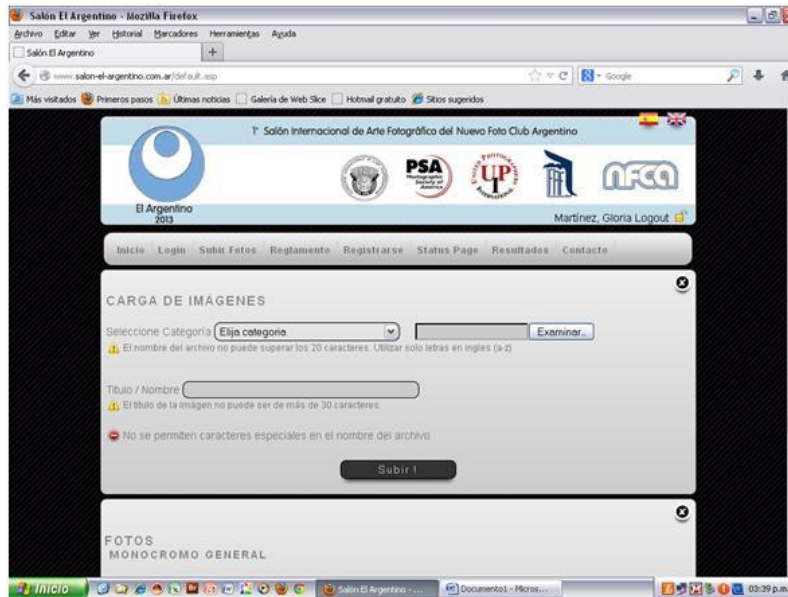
Salón El Argentino - Mozilla Firefox

Archivo Editar Ver Historial Marcadores Herramientas Ayuda

Salón El Argentino

www.salon-el-argentino.com.ar/default.asp

Google

Más visitados Primeros pasos Últimas noticias Galería de Web Slice Hotmail gratuito Sitios sugeridos

1° Salón Internacional de Arte Fotográfico del Nuevo Foto Club Argentino

PSA Photographic Society of America

UP

El Argentino 2013

Martínez, Gloria Logout

Inicio Login Subir Fotos Reglamento Registrarse Status Page Resultados Contacto

CARGA DE IMÁGENES

Seleccione Categoría Elija categoria

Examinar...

El nombre del archivo no puede superar los 20 caracteres. Utilizar solo letras en ingles (a-z)

Titulo / Nombre

El titulo de la imagen no puede ser de más de 30 caracteres.

No se permiten caracteres especiales en el nombre del archivo

Subir !

FOTOS

MONOCROMO GENERAL

Inicio

Salón El Argentino - ...

Documento1 - Micros...

03:39 p.m.